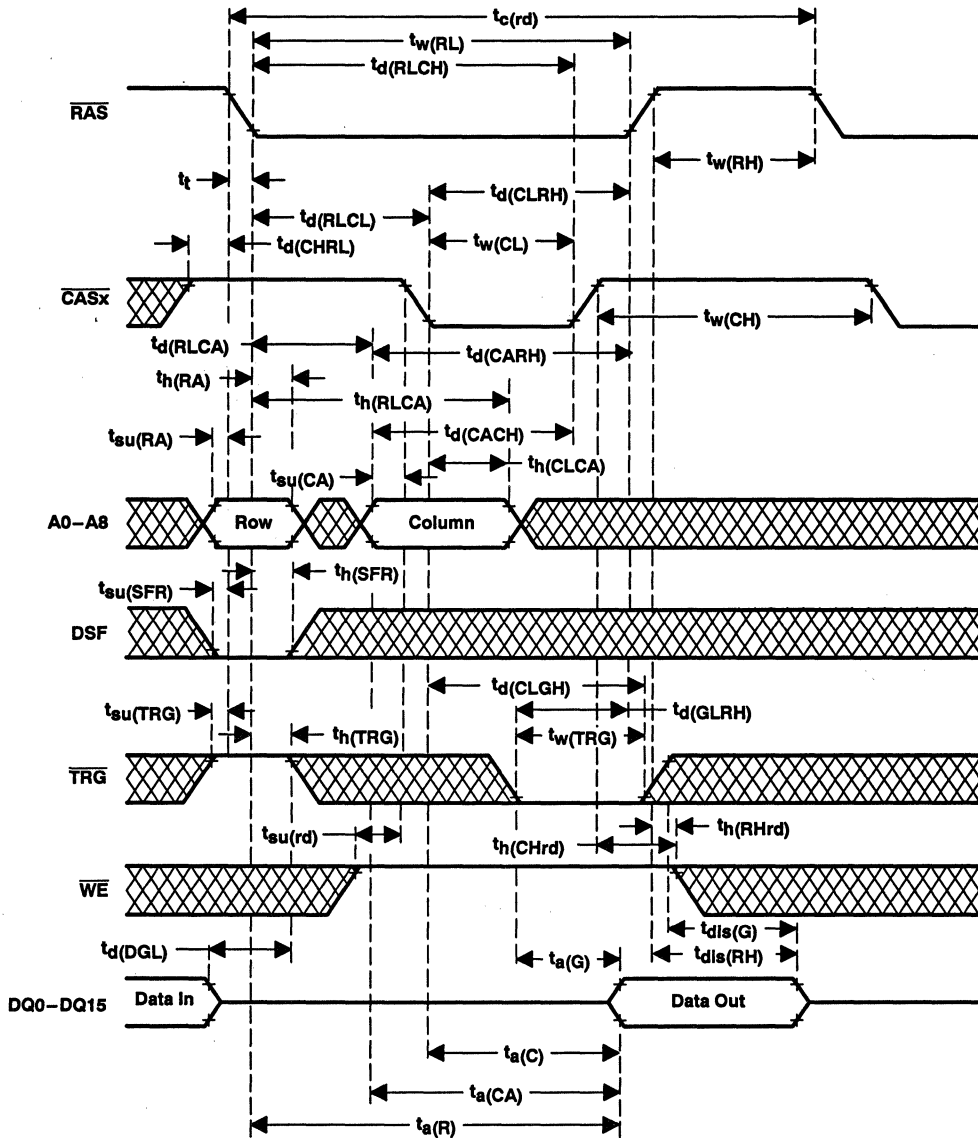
$t_{c(rd)}$
$t_{w(RL)}$
$t_{d(RLCH)}$
$\overline{RAS}$
$t_{w(RH)}$
$t_t$
$t_{d(CLRH)}$
$t_{d(RLCL)}$
$t_{d(CHRL)}$
$t_{w(CL)}$
$\overline{CASx}$
$t_{w(CH)}$
$t_{d(RLCA)}$
$t_{d(CARH)}$
$t_{h(RA)}$
$t_{h(RLCA)}$
$t_{su(RA)}$
$t_{d(CACH)}$
$t_{h(CLCA)}$
$t_{su(CA)}$
A0–A8
Row
Column
$t_{su(SFR)}$
$t_{h(SFR)}$
DSF
$t_{d(CLGH)}$
$t_{su(TRG)}$
$t_{d(GLRH)}$
$t_{w(TRG)}$
$t_{h(TRG)}$
$\overline{TRG}$
$t_{h(RHrd)}$
$t_{su(rd)}$
$t_{h(CHrd)}$
$\overline{WE}$
$t_{dis(G)}$
$t_{d(DGL)}$
$t_{dis(RH)}$
$t_{a(G)}$
DQ0–DQ15
Data In
Data Out
$t_{a(C)}$
$t_{a(CA)}$
$t_{a(R)}$